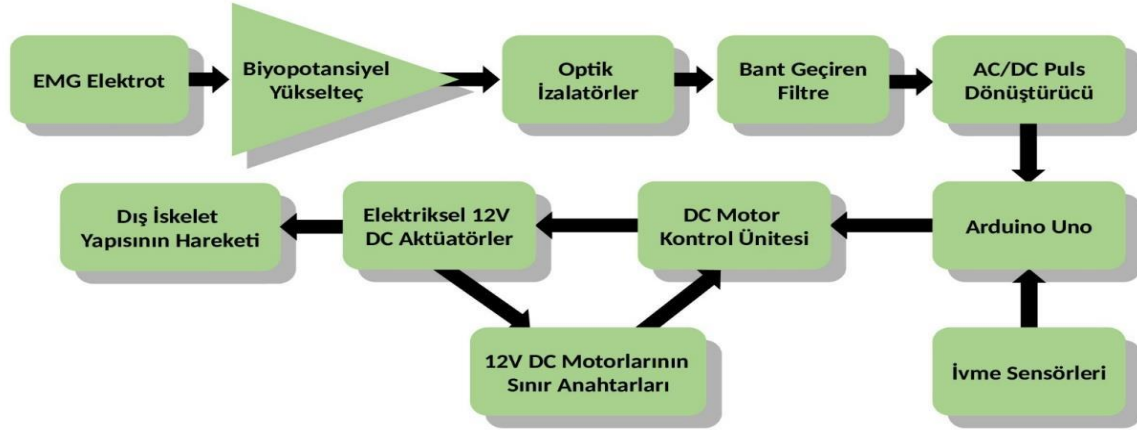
EMG Elektrot

Biyopotansiyel Yükselteç

Optik İzalatörler

Bant Geçiren Filtre

AC/DC Puls Dönüştürücü

Arduino Uno

DC Motor Kontrol Ünitesi

Elektriksel 12V DC Aktüatörler

Dış İskelet Yapısının Hareketi

12V DC Motorlarının Sınır Anahtarları

İvme Sensörleri